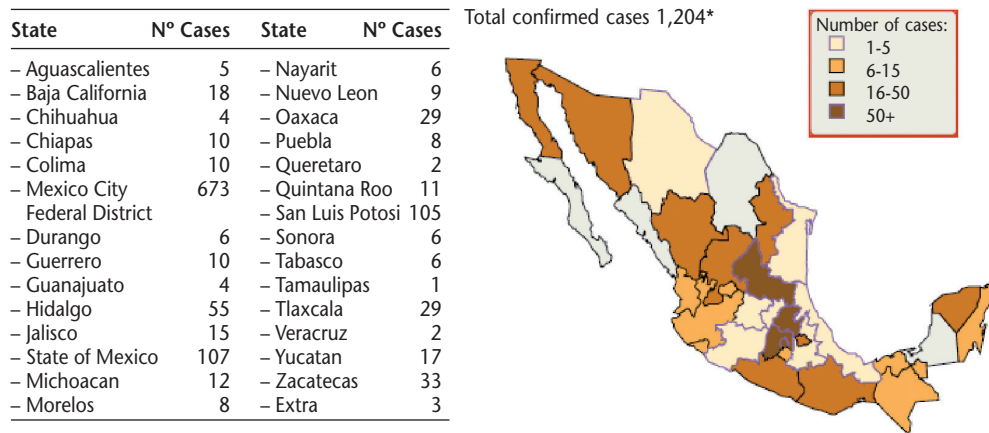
| State | Nº Cases | State | Nº Cases |
|---|---|---|---|
| – Aguascalientes | 5 | – Nayarit | 6 |
| – Baja California | 18 | – Nuevo Leon | 9 |
| – Chihuahua | 4 | – Oaxaca | 29 |
| – Chiapas | 10 | – Puebla | 8 |
| – Colima | 10 | – Queretaro | 2 |
| – Mexico City Federal District | 673 | – Quintana Roo | 11 |
| | | – San Luis Potosi | 105 |
| – Durango | 6 | – Sonora | 6 |
| – Guerrero | 10 | – Tabasco | 6 |
| – Guanajuato | 4 | – Tamaulipas | 1 |
| – Hidalgo | 55 | – Tlaxcala | 29 |
| – Jalisco | 15 | – Veracruz | 2 |
| – State of Mexico | 107 | – Yucatan | 17 |
| – Michoacan | 12 | – Zacatecas | 33 |
| – Morelos | 8 | – Extra | 3 |

Total confirmed cases 1,204*

Number of cases:
1-5
6-15
16-50
50+